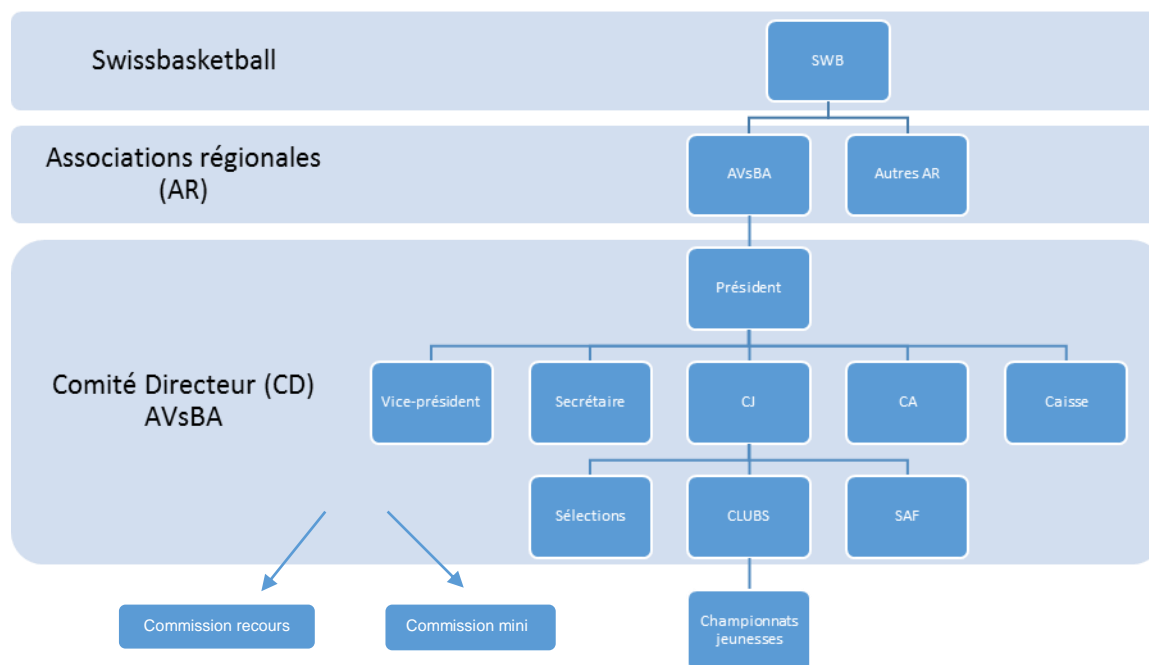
Swissbasketball

SWB

Associations régionales (AR)

AVsBA

Autres AR

Comité Directeur (CD) AVsBA

Président

Vice-président

Secrétaire

CJ

CA

Caisse

Sélections

CLUBS

SAF

Commission recours

Commission mini

Championnats jeunesses